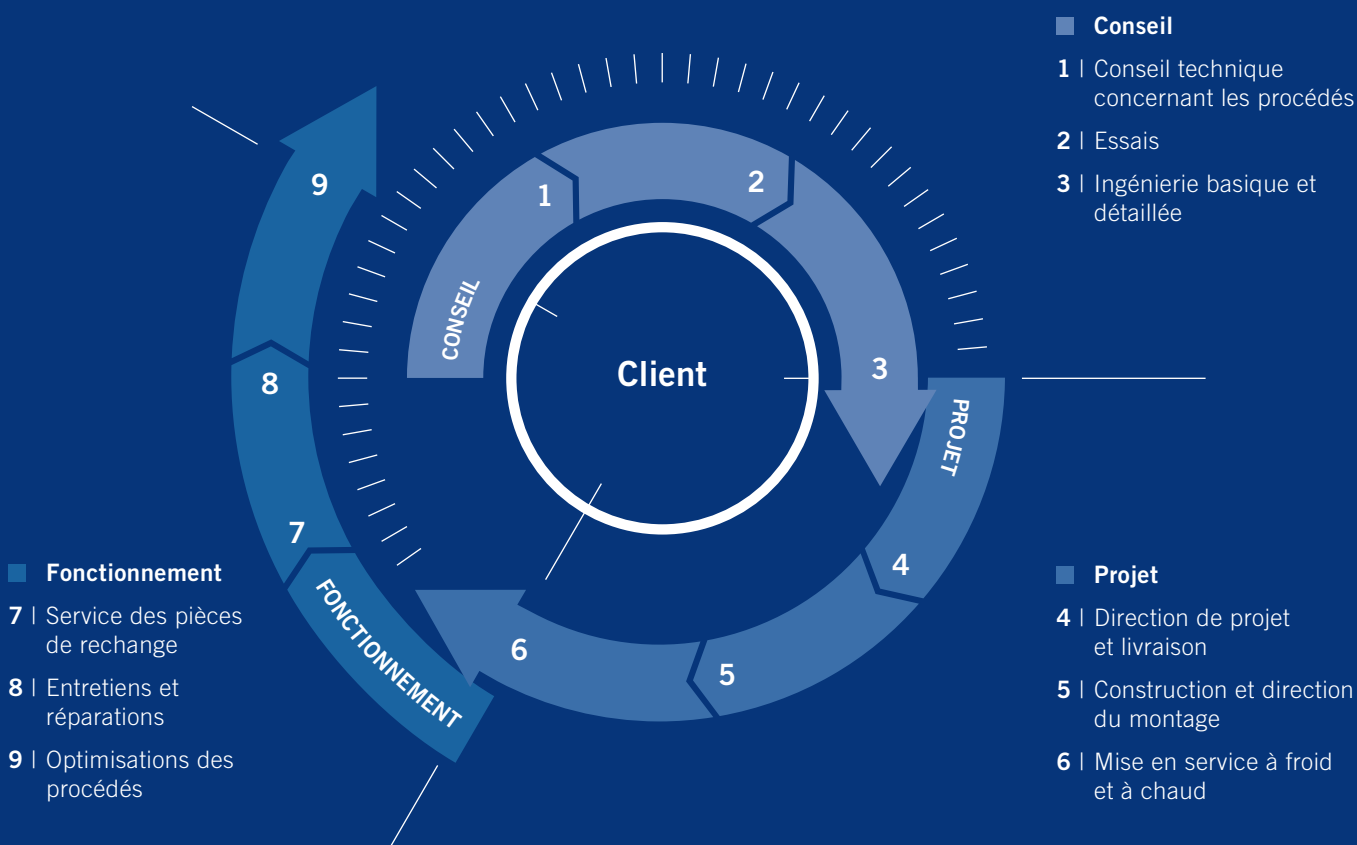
Conseil

1 | Conseil technique concernant les procédés

2 | Essais

3 | Ingénierie basique et détaillée

9

1

2

CONSEIL

Client

3

PROJET

8

7

4

6

5

FONCTIONNEMENT

Fonctionnement

7 | Service des pièces de rechange

8 | Entretiens et réparations

9 | Optimisations des procédés

Projet

4 | Direction de projet et livraison

5 | Construction et direction du montage

6 | Mise en service à froid et à chaud